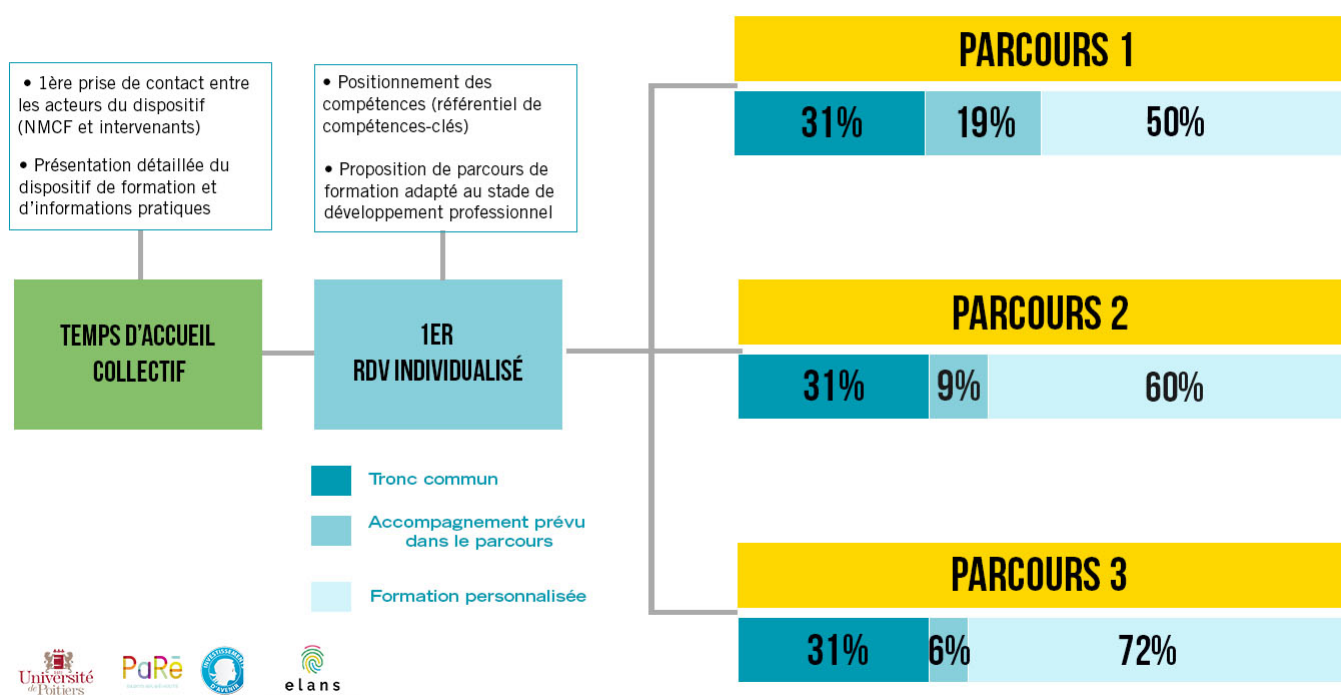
• 1ère prise de contact entre les acteurs du dispositif (NMCF et intervenants)

• Présentation détaillée du dispositif de formation et d'informations pratiques

• Positionnement des compétences (référentiel de compétences-clés)

• Proposition de parcours de formation adapté au stade de développement professionnel

TEMPS D'ACCUEIL COLLECTIF

1ER RDV INDIVIDUALISÉ

PARCOURS 1

| 31% | 19% | 50% |
|---|---|---|

PARCOURS 2

| 31% | 9% | 60% |
|---|---|---|

PARCOURS 3

| 31% | 6% | 72% |
|---|---|---|

Tronc commun

Accompagnement prévu dans le parcours

Formation personnalisée

Université de Poitiers

PaRé

INVESTISSEMENTS D'AVENIR

elans